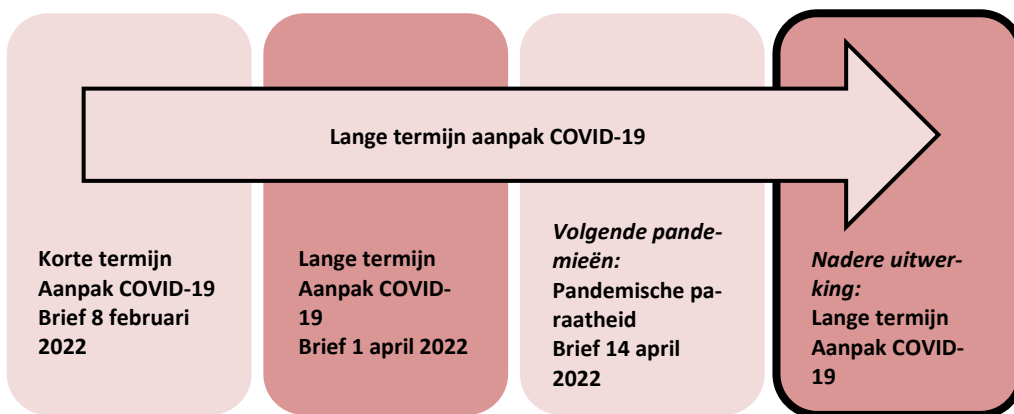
Lange termijn aanpak COVID-19

Korte termijn Aanpak COVID-19 Brief 8 februari 2022

Lange termijn Aanpak COVID-19 Brief 1 april 2022

*Volgende pandemieën:* Pandemische paraatheid Brief 14 april 2022

*Nadere uitwerking:* Lange termijn Aanpak COVID-19